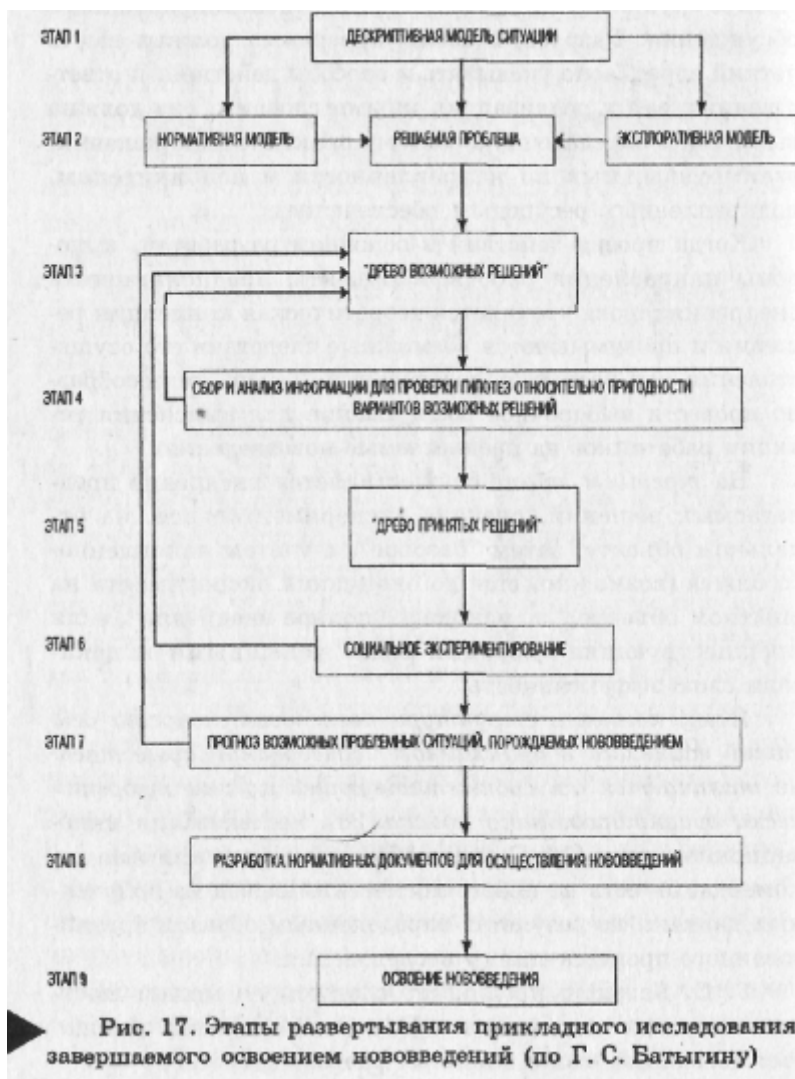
ЭТАП 1
ДЕСКРИПТИВНАЯ МОДЕЛЬ СИТУАЦИИ

ЭТАП 2
НОРМАТИВНАЯ МОДЕЛЬ
РЕШАЕМАЯ ПРОБЛЕМА
ЭКСПЛОРАТИВНАЯ МОДЕЛЬ

ЭТАП 3
"ДРЕВО ВОЗМОЖНЫХ РЕШЕНИЙ"

ЭТАП 4
СБОР И АНАЛИЗ ИНФОРМАЦИИ ДЛЯ ПРОВЕРКИ ГИПОТЕЗ ОТНОСИТЕЛЬНО ПРИГОДНОСТИ ВАРИАНТОВ ВОЗМОЖНЫХ РЕШЕНИЙ

ЭТАП 5
"ДРЕВО ПРИНЯТЫХ РЕШЕНИЙ"

ЭТАП 6
СОЦИАЛЬНОЕ ЭКСПЕРИМЕНТИРОВАНИЕ

ЭТАП 7
ПРОГНОЗ ВОЗМОЖНЫХ ПРОБЛЕМНЫХ СИТУАЦИЙ, ПОРОЖДАЕМЫХ НОВОВВЕДЕНИЕМ

ЭТАП 8
РАЗРАБОТКА НОРМАТИВНЫХ ДОКУМЕНТОВ ДЛЯ ОСУЩЕСТВЛЕНИЯ НОВОВВЕДЕНИЙ

ЭТАП 9
ОСВОЕНИЕ НОВОВВЕДЕНИЯ

Рис. 17. Этапы развертывания прикладного исследования завершаемого освоением нововведений (по Г. С. Батыгину)